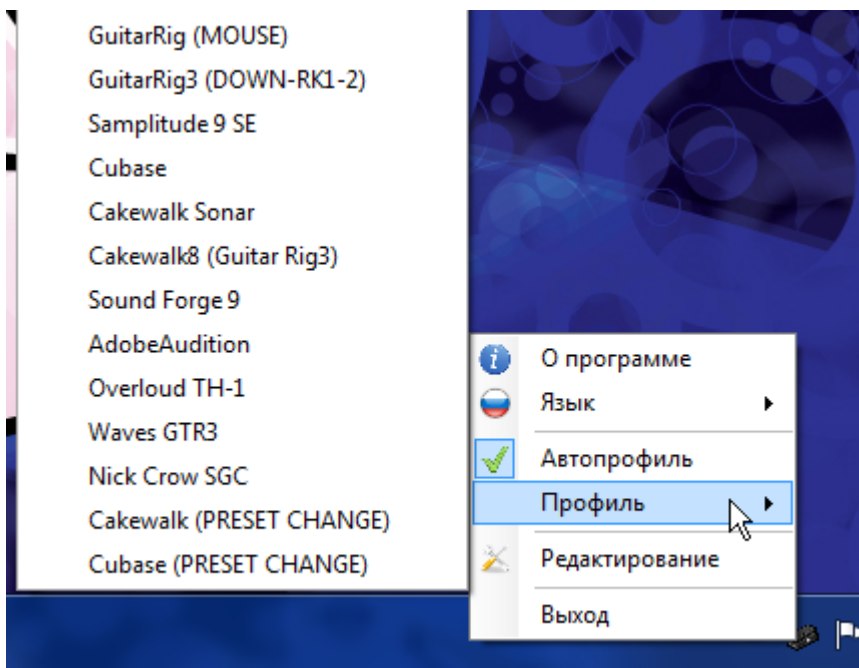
GuitarRig (MOUSE)
GuitarRig3 (DOWN-RK1-2)
Samplitude 9 SE
Cubase
Cakewalk Sonar
Cakewalk8 (Guitar Rig3)
Sound Forge 9
AdobeAudition
Overloud TH-1
Waves GTR3
Nick Crow SGC
Cakewalk (PRESET CHANGE)
Cubase (PRESET CHANGE)

О программе
Язык
Автопрофиль
Профиль
Редактирование
Выход